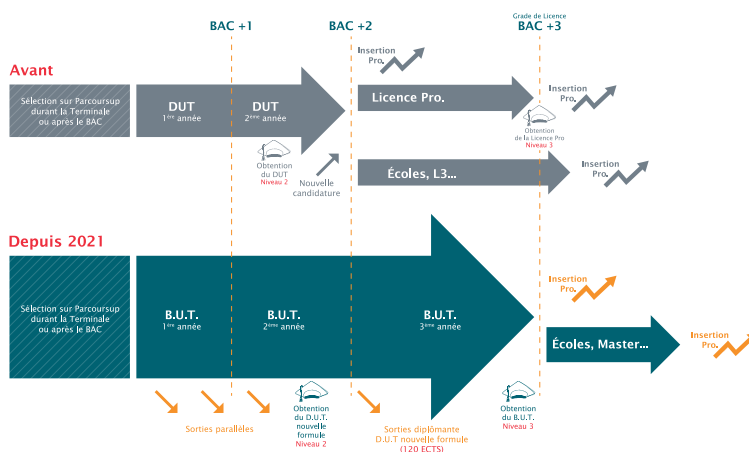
BAC +1

BAC +2

Grade de Licence
BAC +3

Avant

Insertion Pro.

Sélection sur Parcoursup durant la Terminale ou après le BAC

DUT
1ère année

DUT
2ème année

Licence Pro.

Insertion Pro.

Obtention de la Licence Pro
Niveau 3

Obtention du DUT
Niveau 2

Nouvelle candidature

Écoles, L3...

Insertion Pro.

Depuis 2021

Sélection sur Parcoursup durant la Terminale ou après le BAC

B.U.T.
1ère année

B.U.T.
2ème année

B.U.T.
3ème année

Insertion Pro.

Écoles, Master...

Insertion Pro.

Sorties parallèles

Obtention du D.U.T. nouvelle formule
Niveau 2

Sorties diplômante D.U.T nouvelle formule (120 ECTS)

Obtention du B.U.T.
Niveau 3